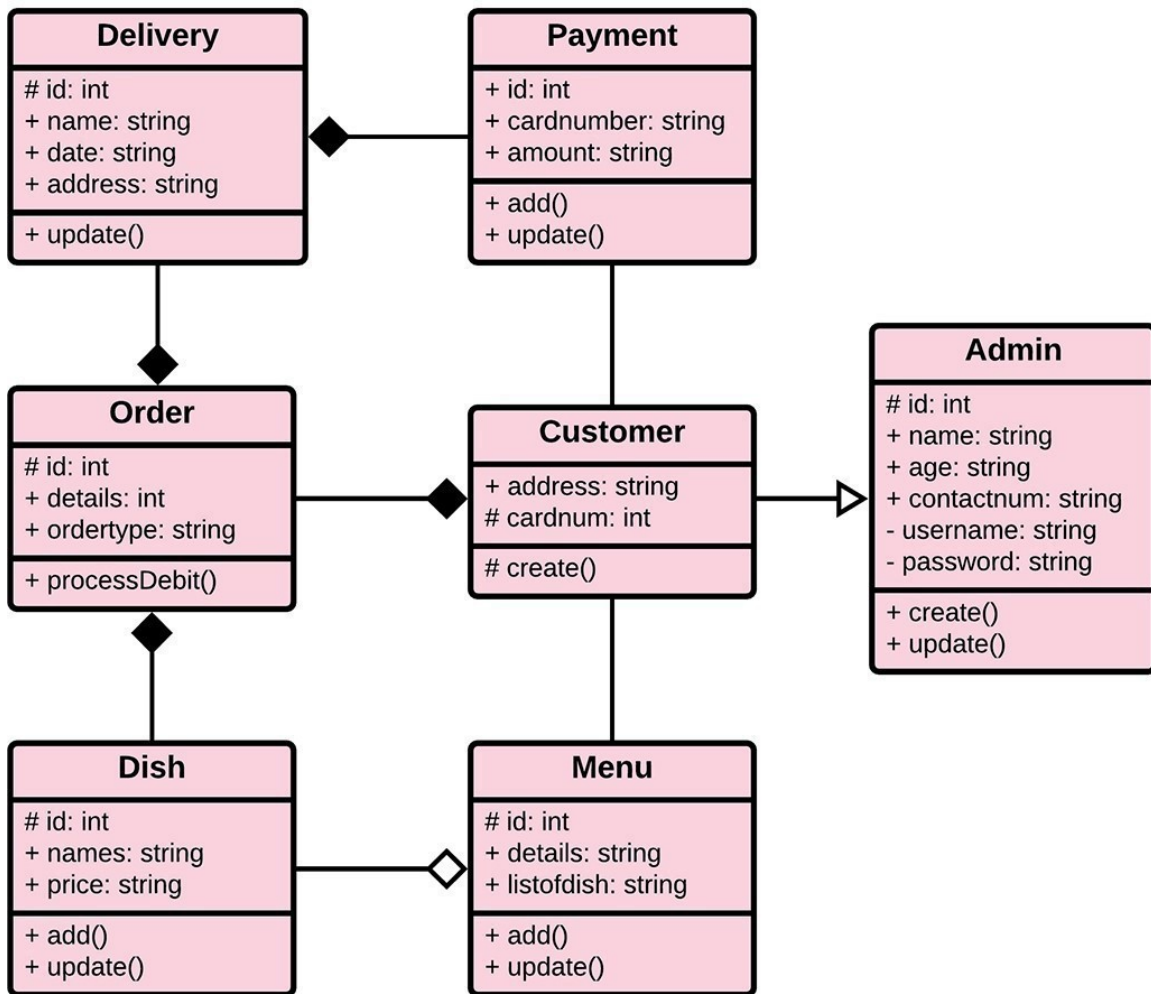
Delivery
# id: int
+ name: string
+ date: string
+ address: string
+ update()

Payment
+ id: int
+ cardnumber: string
+ amount: string
+ add()
+ update()

Admin
# id: int
+ name: string
+ age: string
+ contactnum: string
- username: string
- password: string
+ create()
+ update()

Order
# id: int
+ details: int
+ ordertype: string
+ processDebit()

Customer
+ address: string
# cardnum: int
# create()

Dish
# id: int
+ names: string
+ price: string
+ add()
+ update()

Menu
# id: int
+ details: string
+ listofdish: string
+ add()
+ update()